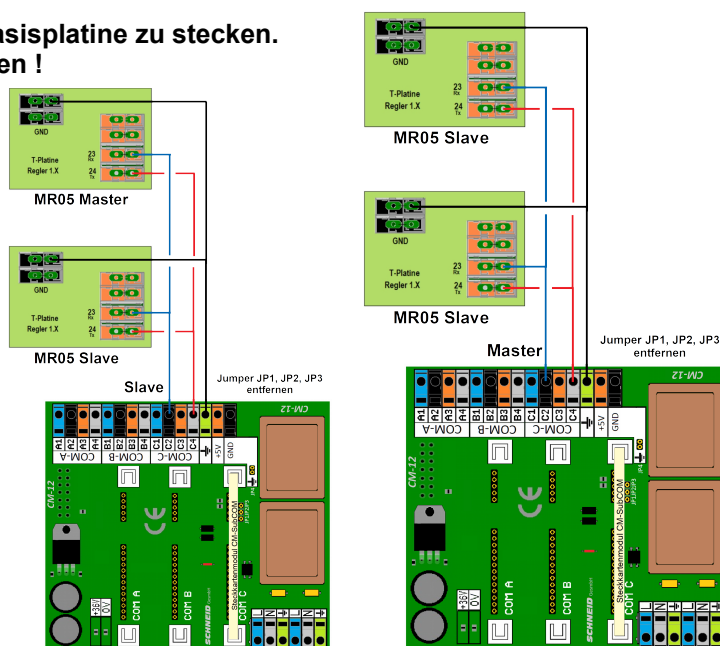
asisplatine zu stecken.
en !

GND
T-Platine
Regler 1.X
23 Rx
24 Tx
MR05 Master

GND
T-Platine
Regler 1.X
23 Rx
24 Tx
MR05 Slave

Slave
Jumper JP1, JP2, JP3 entfernen

A1 A2 A3 A4 B1 B2 B3 B4 C1 C2 C3 C4 +5V GND
COM-A COM-B COM-C
CM-12
CE
COM A
COM B
COM C
Steckkartenmodul CM-SubCOM
SCHNEID
36V 0V
L N

GND
T-Platine
Regler 1.X
23 Rx
24 Tx
MR05 Slave

GND
T-Platine
Regler 1.X
23 Rx
24 Tx
MR05 Slave

Master
Jumper JP1, JP2, JP3 entfernen

A1 A2 A3 A4 B1 B2 B3 B4 C1 C2 C3 C4 +5V GND
COM-A COM-B COM-C
CM-12
CM-12
CE
COM A
COM B
COM C
Steckkartenmodul CM-SubCOM
SCHNEID
36V 0V
L N